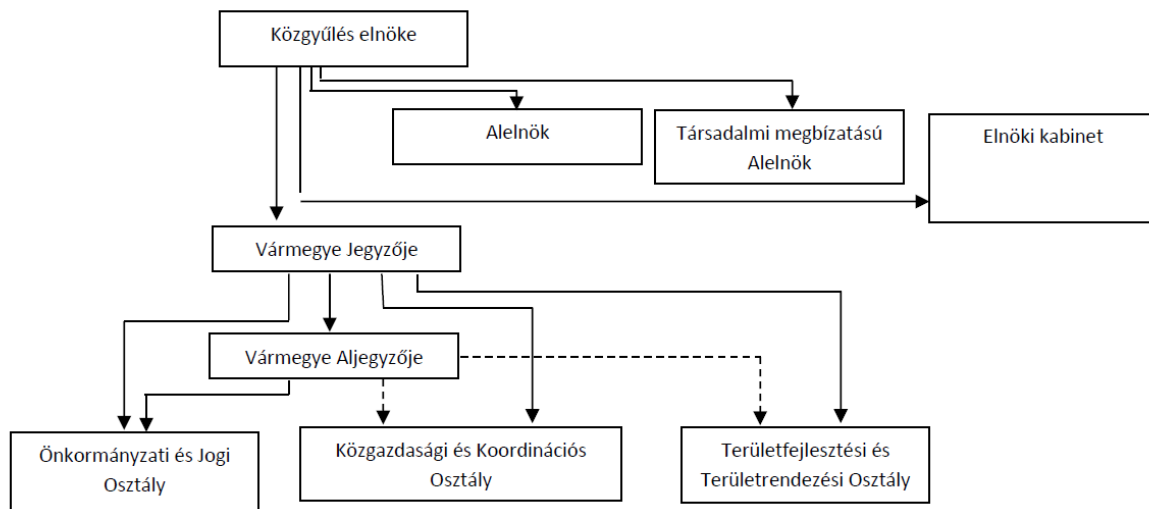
Közgyűlés elnöke

Alelnök

Társadalmi megbízatású Alelnök

Elnöki kabinet

Vármegye Jegyzője

Vármegye Aljegyzője

Önkormányzati és Jogi Osztály

Közgazdasági és Koordinációs Osztály

Területfejlesztési és Területrendezési Osztály